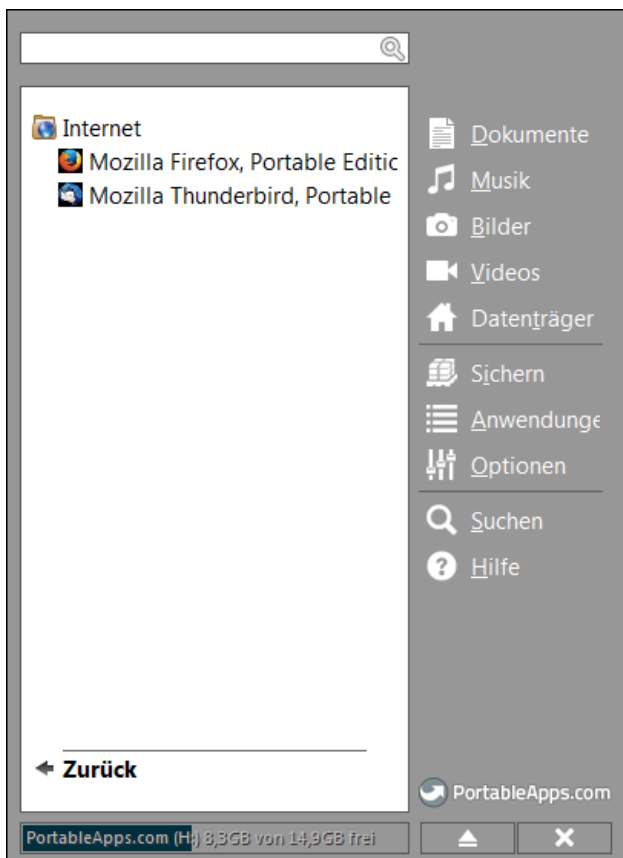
Internet
Mozilla Firefox, Portable Editic
Mozilla Thunderbird, Portable

Dokumente
Musik
Bilder
Videos
Datenträger
Sichern
Anwendunge
Optionen
Suchen
Hilfe

Zurück

PortableApps.com

PortableApps.com (H:) 8,3GB von 14,9GB frei